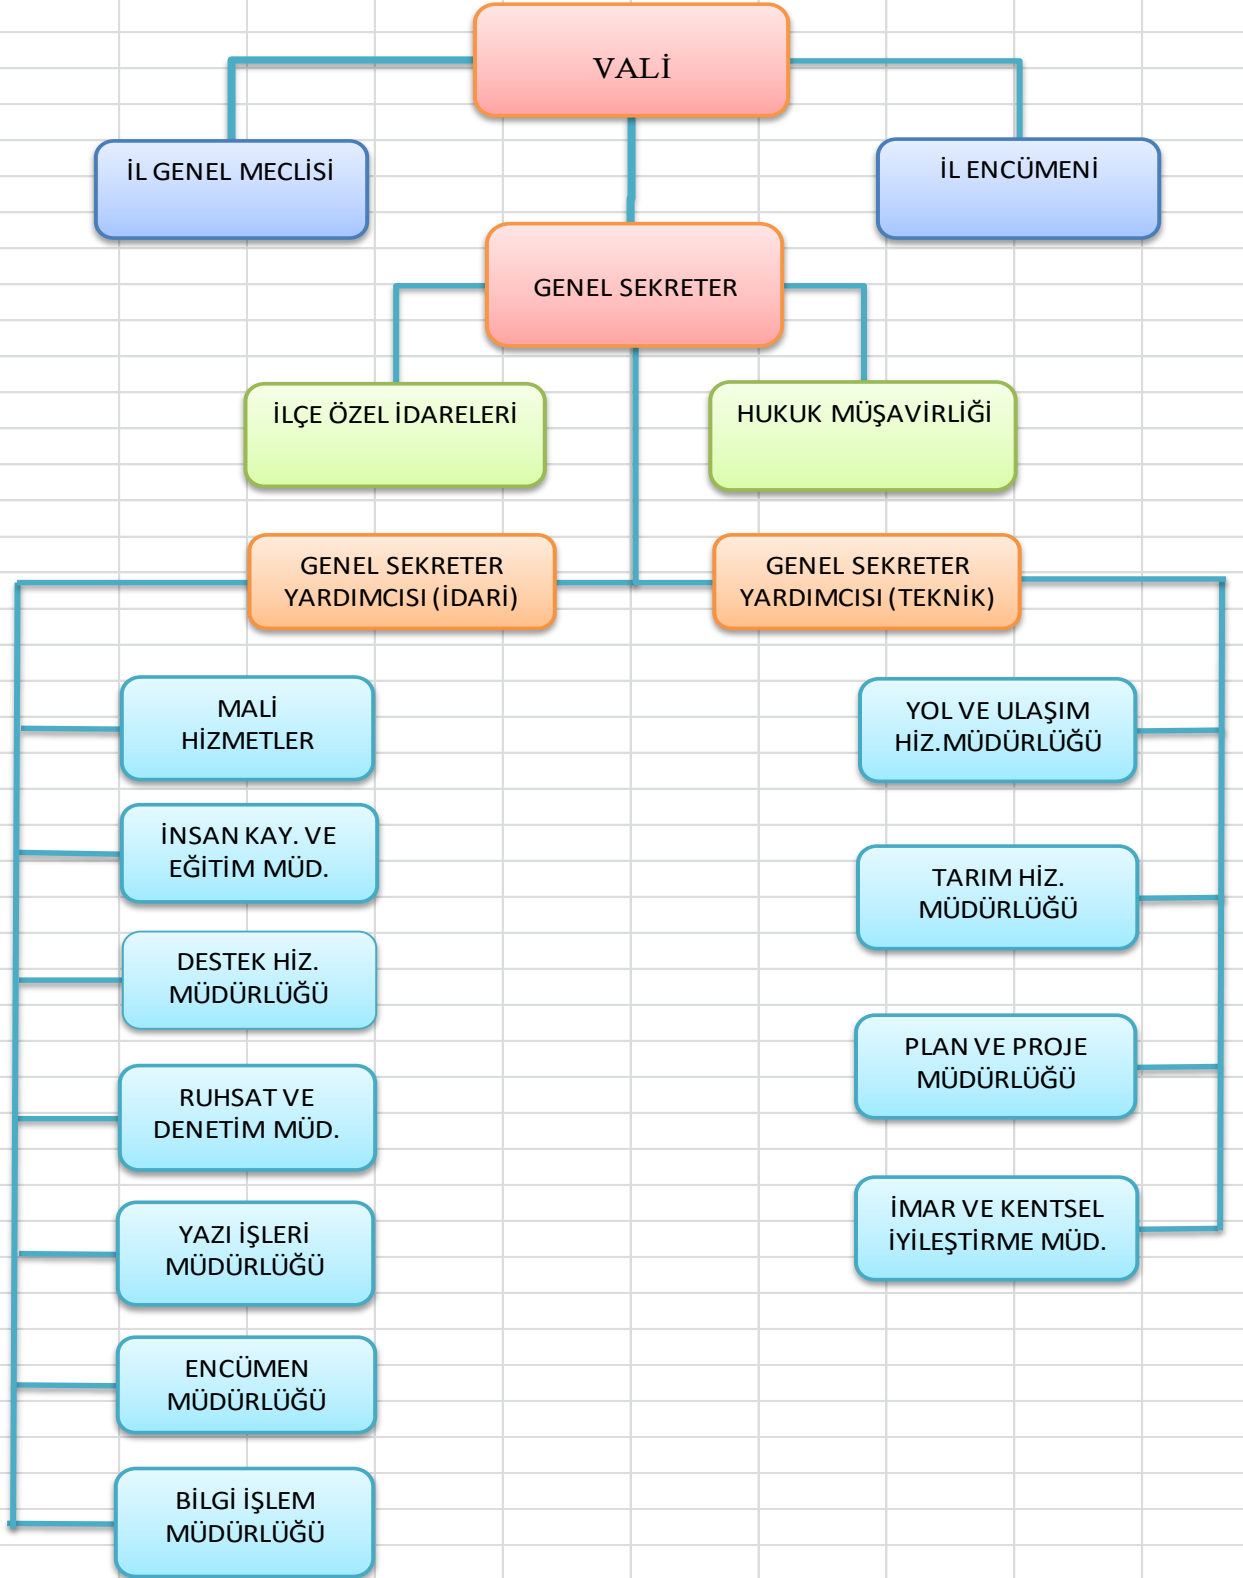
VALİ

İL GENEL MECLİSİ

İL ENCÜMENİ

GENEL SEKRETER

İLÇE ÖZEL İDARELERİ

HUKUK MÜŞAVİRLİĞİ

GENEL SEKRETER YARDIMCISI (İDARİ)

GENEL SEKRETER YARDIMCISI (TEKNİK)

MALİ HİZMETLER

İNSAN KAY. VE EĞİTİM MÜD.

DESTEK HİZ. MÜDÜRLÜĞÜ

RUHSAT VE DENETİM MÜD.

YAZI İŞLERİ MÜDÜRLÜĞÜ

ENCÜMEN MÜDÜRLÜĞÜ

BİLGİ İŞLEM MÜDÜRLÜĞÜ

YOL VE ULAŞIM HİZ.MÜDÜRLÜĞÜ

TARIM HİZ. MÜDÜRLÜĞÜ

PLAN VE PROJE MÜDÜRLÜĞÜ

İMAR VE KENTSEL İYİLEŞTİRME MÜD.